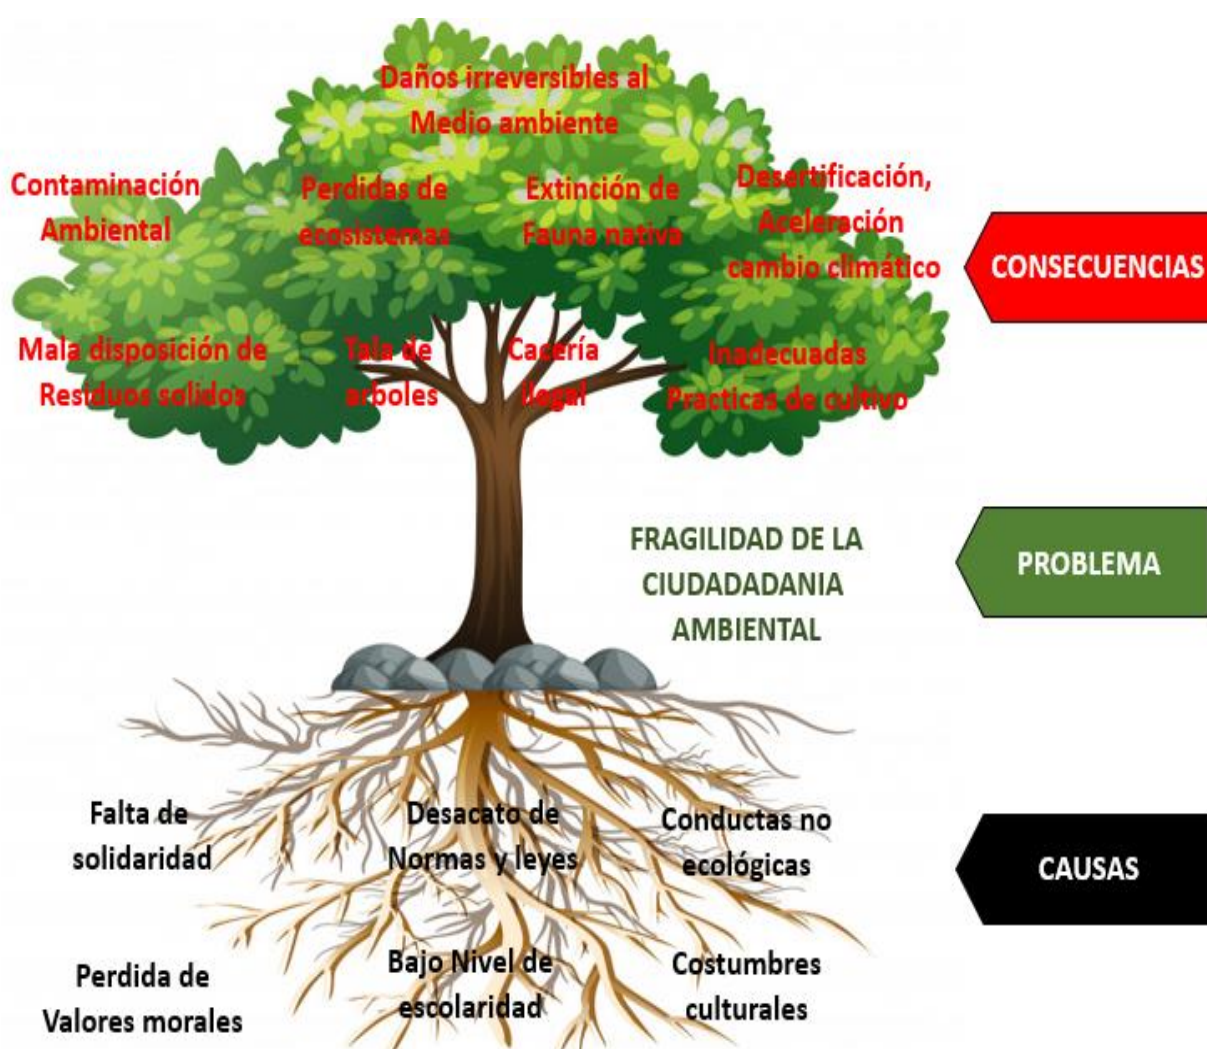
Daños irreversibles al Medio ambiente

Contaminación Ambiental

Perdidas de ecosistemas

Extinción de Fauna nativa

Desertificación, Aceleración cambio climático

CONSECUENCIAS

Mala disposición de Residuos solidos

Tala de arboles

Cacería ilegal

Inadecuadas Practicas de cultivo

FRAGILIDAD DE LA CIUDADADANIA AMBIENTAL

PROBLEMA

Falta de solidaridad

Desacato de Normas y leyes

Conductas no ecológicas

CAUSAS

Perdida de Valores morales

Bajo Nivel de escolaridad

Costumbres culturales